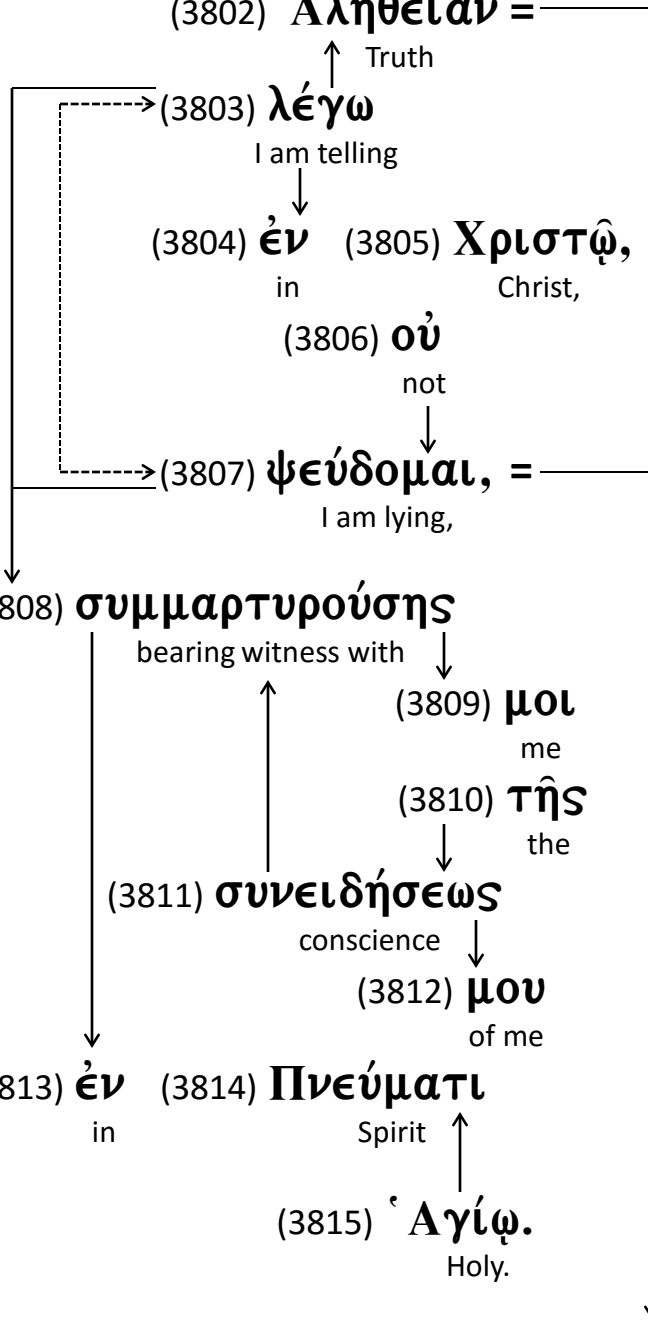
(3802) Ἀλήθειαν =
Truth
(3803) λέγω
I am telling
(3804) ἐν (3805) Χριστῷ,
in Christ,
(3806) οὐ
not
(3807) ψεύδομαι, =
I am lying,
808) συμμαρτυρούσης
bearing witness with
(3809) μοι
me
(3810) τῆς
the
(3811) συνειδήσεως
conscience
(3812) μου
of me
813) ἐν (3814) Πνεύματι
in Spirit
(3815) Ἁγίῳ.
Holy.